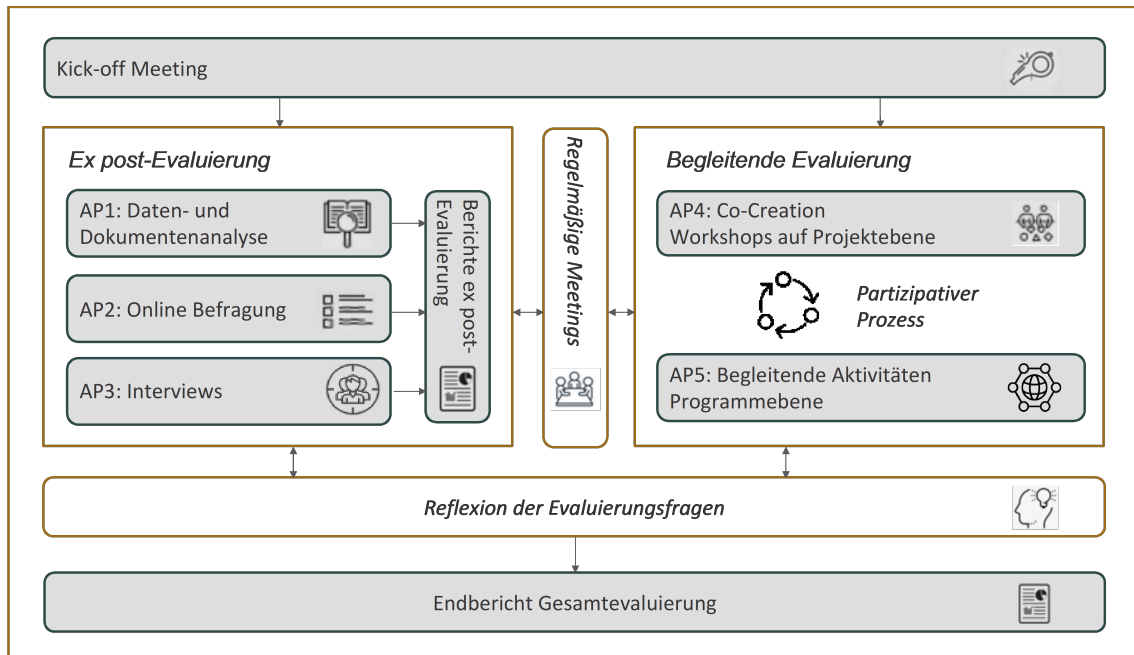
Kick-off Meeting

Ex post-Evaluierung

AP1: Daten- und Dokumentenanalyse

AP2: Online Befragung

AP3: Interviews

Berichte ex post-Evaluierung

Regelmäßige Meetings

Begleitende Evaluierung

AP4: Co-Creation Workshops auf Projektebene

Partizipativer Prozess

AP5: Begleitende Aktivitäten Programmebene

Reflexion der Evaluierungsfragen

Endbericht Gesamtevaluierung